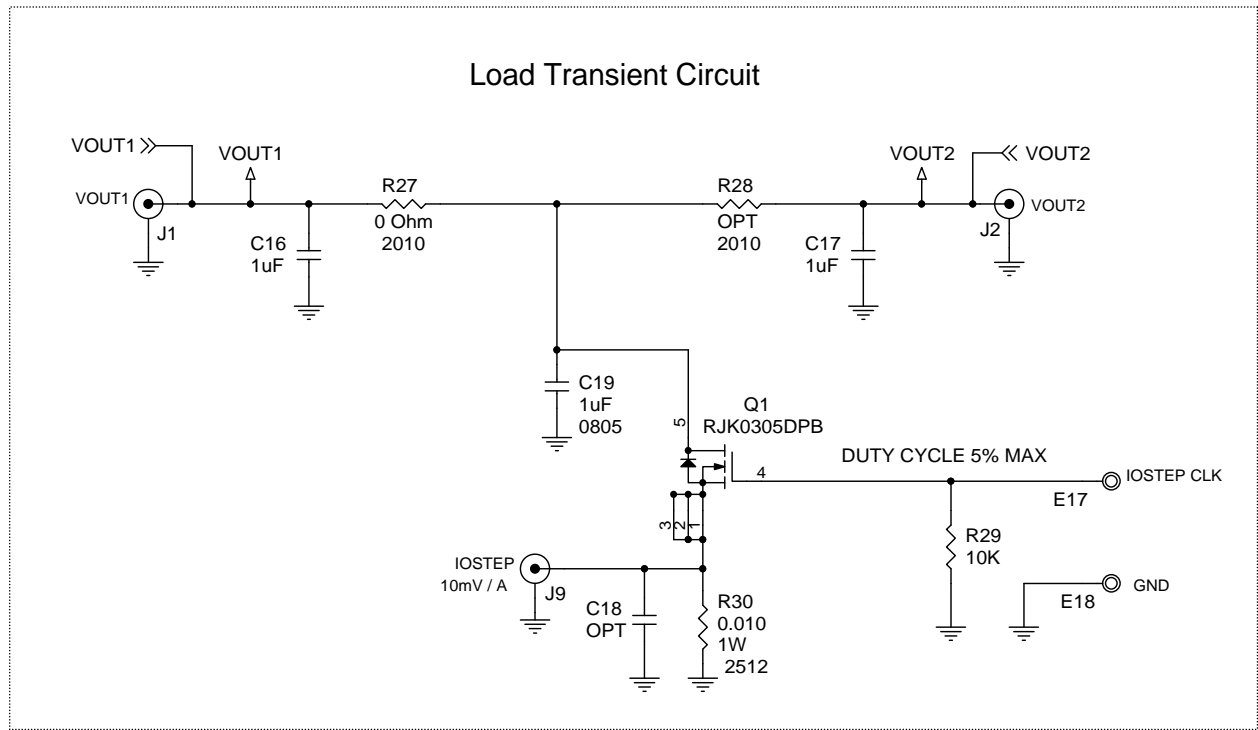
Load Transient Circuit

VOUT1
VOUT1
VOUT1
J1
C16
1uF
R27
0 Ohm
2010
R28
OPT
2010
C17
1uF
VOUT2
VOUT2
VOUT2
J2
C19
1uF
0805
5
Q1
RJK0305DPB
DUTY CYCLE 5% MAX
4
IOSTEP CLK
E17
3
2
1
R29
10K
IOSTEP
10mV / A
J9
C18
OPT
R30
0.010
1W
2512
GND
E18